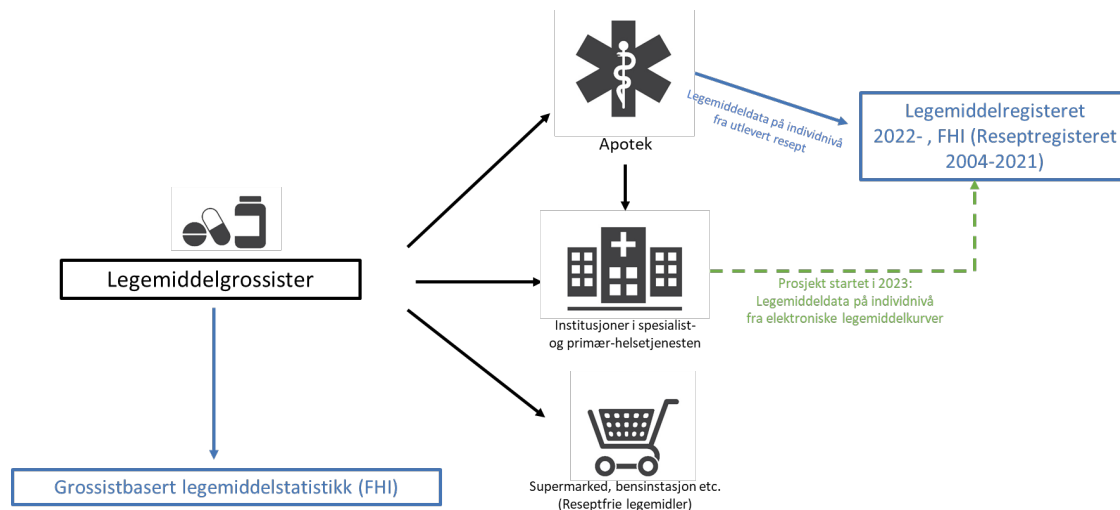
Apotek

Legemiddeldata på individnivå fra utlevert resept

Legemiddelregisteret 2022- , FHI (Reseptregisteret 2004-2021)

Legemiddelgrossister

Institusjoner i spesialist- og primær-helsetjenesten

Prosjekt startet i 2023: Legemiddeldata på individnivå fra elektroniske legemiddelkurver

Supermarked, bensinstasjon etc. (Reseptfrie legemidler)

Grossistbasert legemiddelstatistikk (FHI)